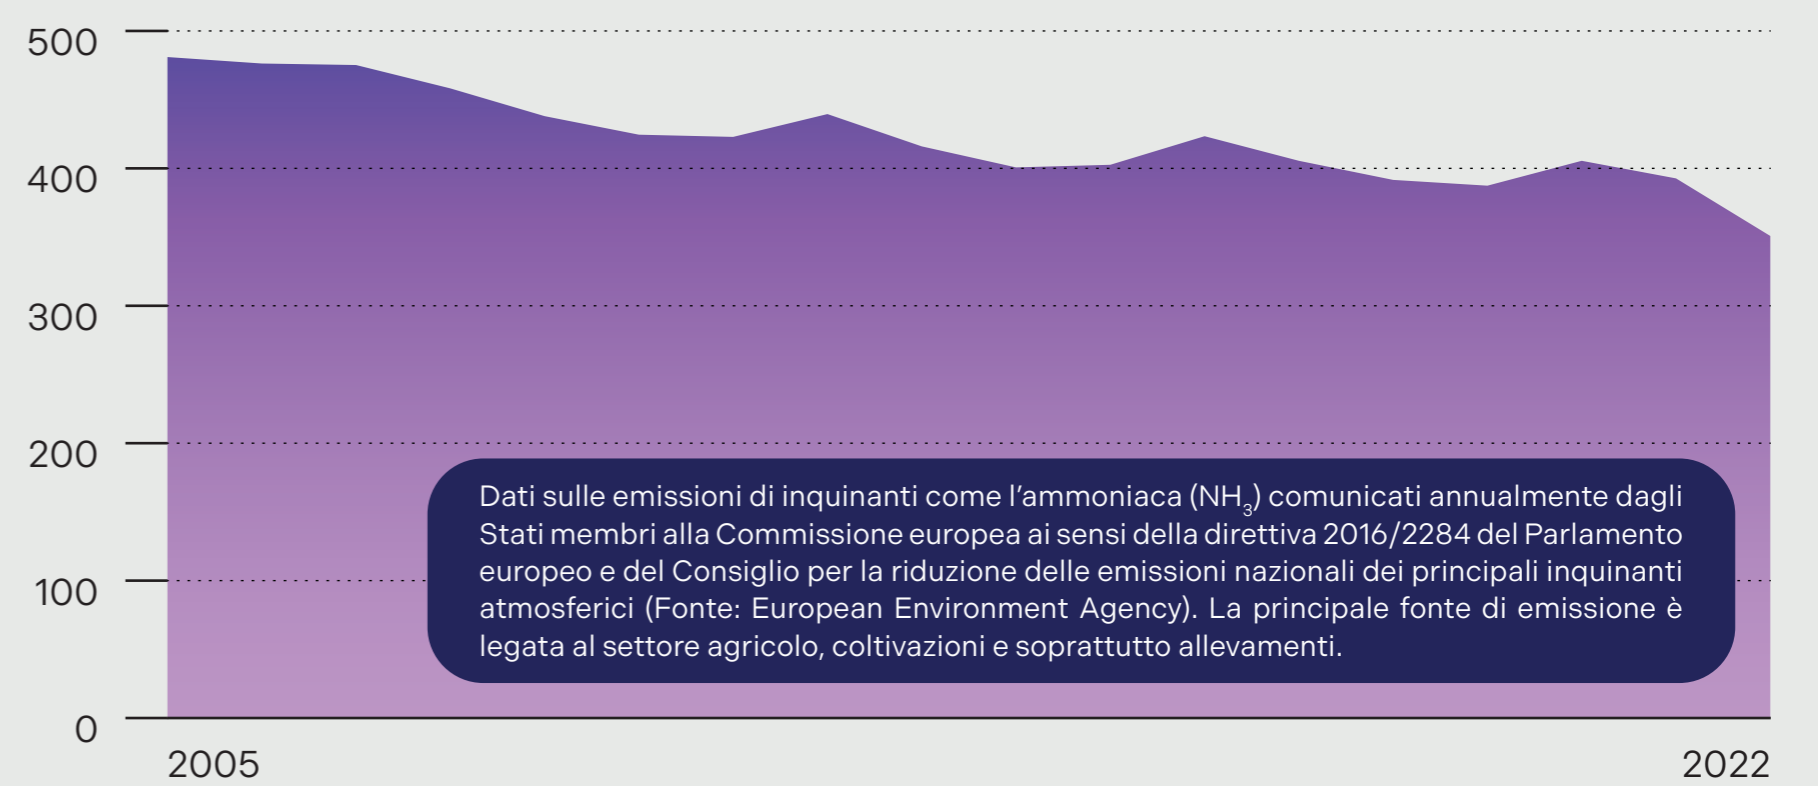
500
400
300
200
100
0
2005
2022

Dati sulle emissioni di inquinanti come l’ammoniaca ($NH_3$) comunicati annualmente dagli Stati membri alla Commissione europea ai sensi della direttiva 2016/2284 del Parlamento europeo e del Consiglio per la riduzione delle emissioni nazionali dei principali inquinanti atmosferici (Fonte: European Environment Agency). La principale fonte di emissione è legata al settore agricolo, coltivazioni e soprattutto allevamenti.